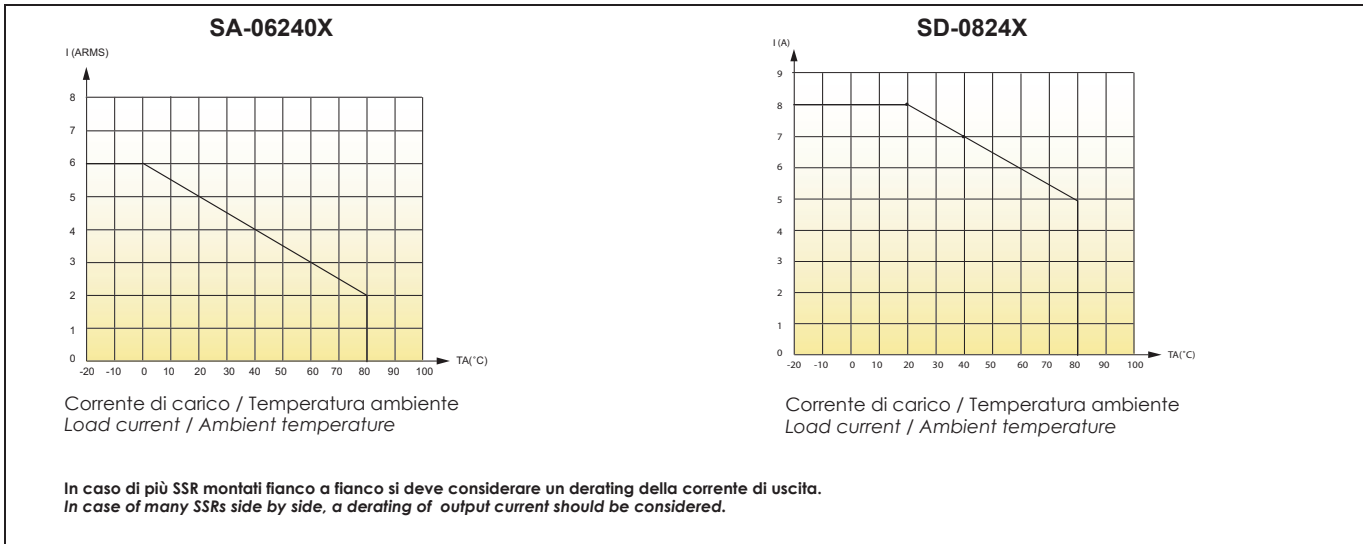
SA-06240X

I (ARMS)

8
7
6
5
4
3
2
1
0

-20 -10 0 10 20 30 40 50 60 70 80 90 100

TA(°C)

Corrente di carico / Temperatura ambiente
*Load current / Ambient temperature*

SD-0824X

I (A)

9
8
7
6
5
4
3
2
1
0

-20 -10 0 10 20 30 40 50 60 70 80 90 100

TA(°C)

Corrente di carico / Temperatura ambiente
*Load current / Ambient temperature*

**In caso di più SSR montati fianco a fianco si deve considerare un derating della corrente di uscita.**
***In case of many SSRs side by side, a derating of output current should be considered.***